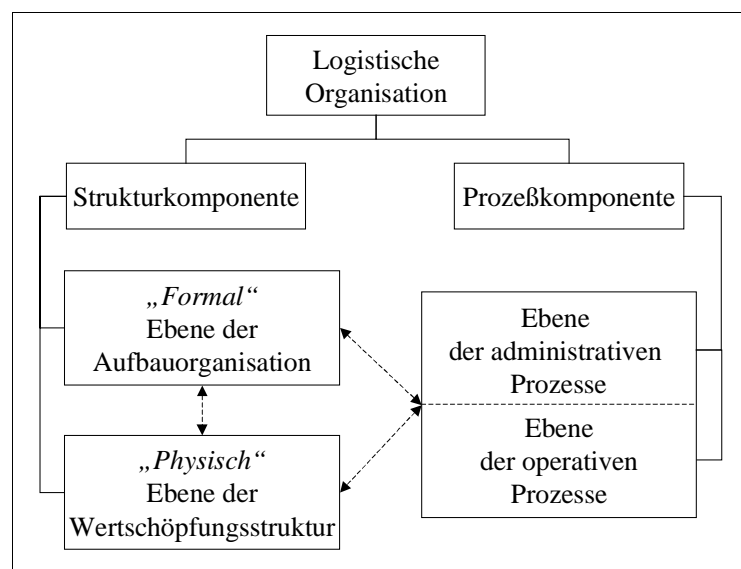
Logistische Organisation

Strukturkomponente

Prozeßkomponente

*„Formal“*
Ebene der Aufbauorganisation

*„Physisch“*
Ebene der Wertschöpfungsstruktur

Ebene der administrativen Prozesse

Ebene der operativen Prozesse